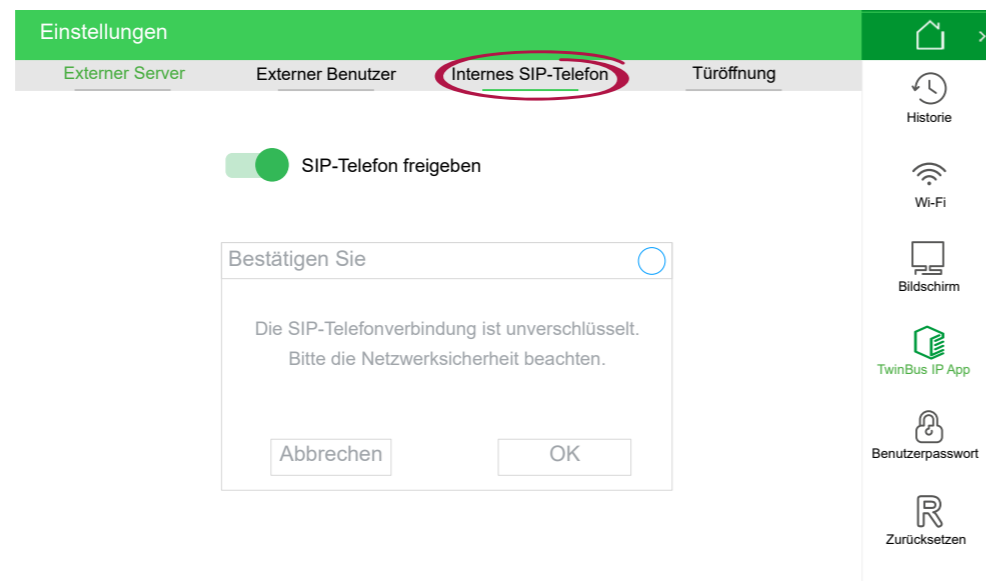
Einstellungen

Externer Server | Externer Benutzer | Internes SIP-Telefon | Türöffnung

SIP-Telefon freigeben

Bestätigen Sie

Die SIP-Telefonverbindung ist unverschlüsselt. Bitte die Netzwerksicherheit beachten.

Abbrechen OK

Historie

Wi-Fi

Bildschirm

TwinBus IP App

Benutzerpasswort

Zurücksetzen